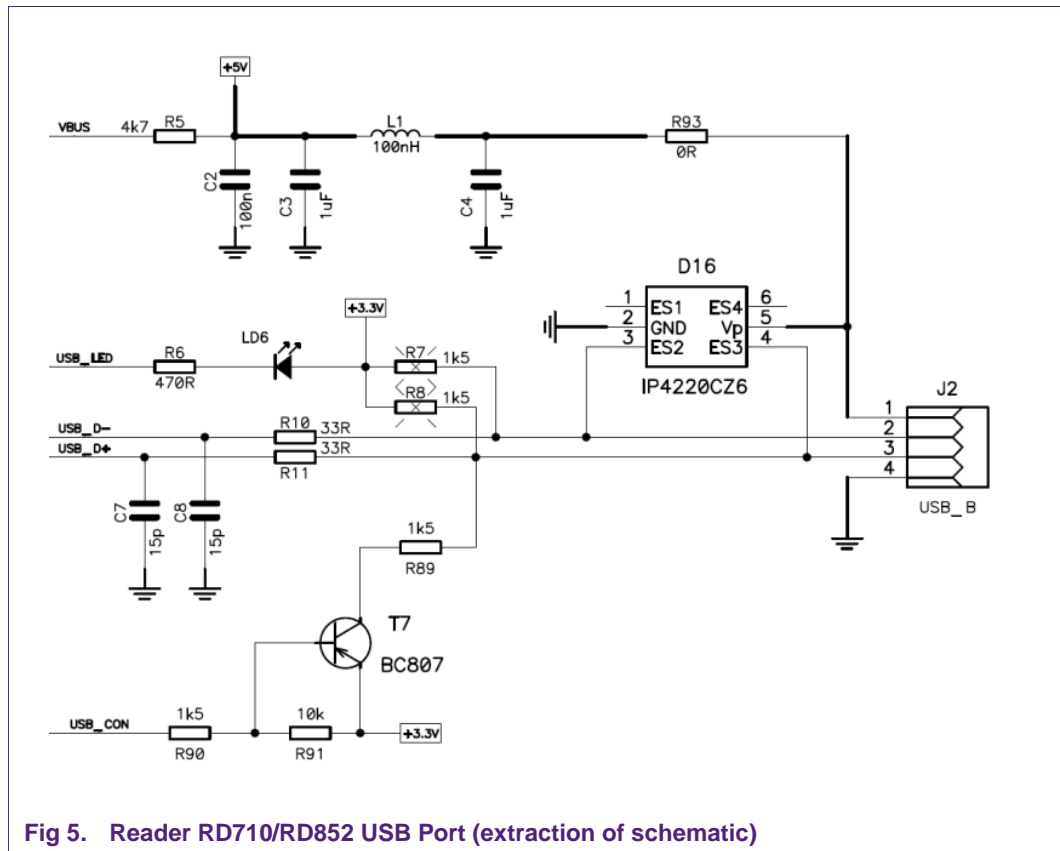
+5V

VBUS 4k7 R5

L1 100nH

R93 0R

C2 100n C3 1uF C4 1uF

D16

1 ES1 ES4 6
2 GND Vp 5
3 ES2 ES3 4

IP4220CZ6

+3.3V

LD6

USB_LED R6 470R

R7 1k5

R8 1k5

J2

USB_D− R10 33R

USB_D+ 33R R11

1
2
3
4

USB_B

C7 15p C8 15p

1k5 R89

T7 BC807

USB_CON 1k5 R90 10k R91 +3.3V

Fig 5. Reader RD710/RD852 USB Port (extraction of schematic)